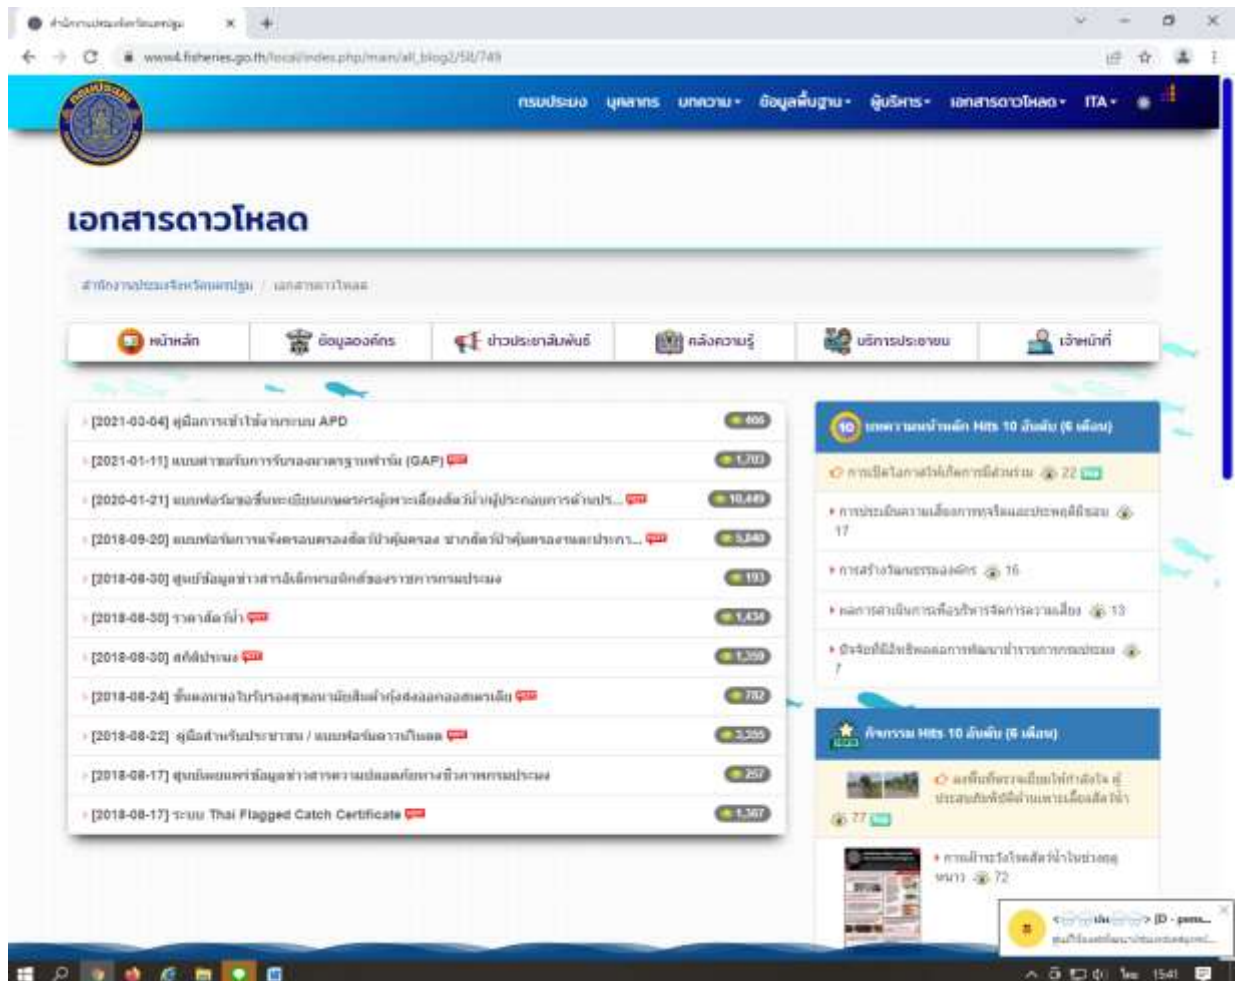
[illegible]

www4.fisheries.go.th/local/index.php/main/all_blog2/58/749

กรมประมง บุคลากร บทความ ข้อมูลพื้นฐาน ผู้บริหาร เอกสารดาวโหลด ITA

เอกสารดาวโหลด

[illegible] / เอกสารดาวโหลด

หน้าหลัก | ข้อมูลองค์กร | ข่าวประชาสัมพันธ์ | คลังความรู้ | บริการประชาชน | เจ้าหน้าที่

[2021-03-04] คู่มือการเข้าใช้งานระบบ APD 405
[2021-01-11] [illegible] (GAP) 1,703
[2020-01-21] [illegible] 10,449
[2018-09-20] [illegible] 5,240
[2018-08-30] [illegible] 193
[2018-08-30] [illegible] 1,434
[2018-08-30] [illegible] 1,359
[2018-08-24] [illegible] 782
[2018-08-22] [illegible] 3,255
[2018-08-17] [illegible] 257
[2018-08-17] ระบบ Thai Flagged Catch Certificate 1,367

10 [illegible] Hits 10 อันดับ (6 เดือน)
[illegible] 22
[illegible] 17
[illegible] 16
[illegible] 13
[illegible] 7

กิจกรรม Hits 10 อันดับ (6 เดือน)
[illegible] 77
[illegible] 72

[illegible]

15:41